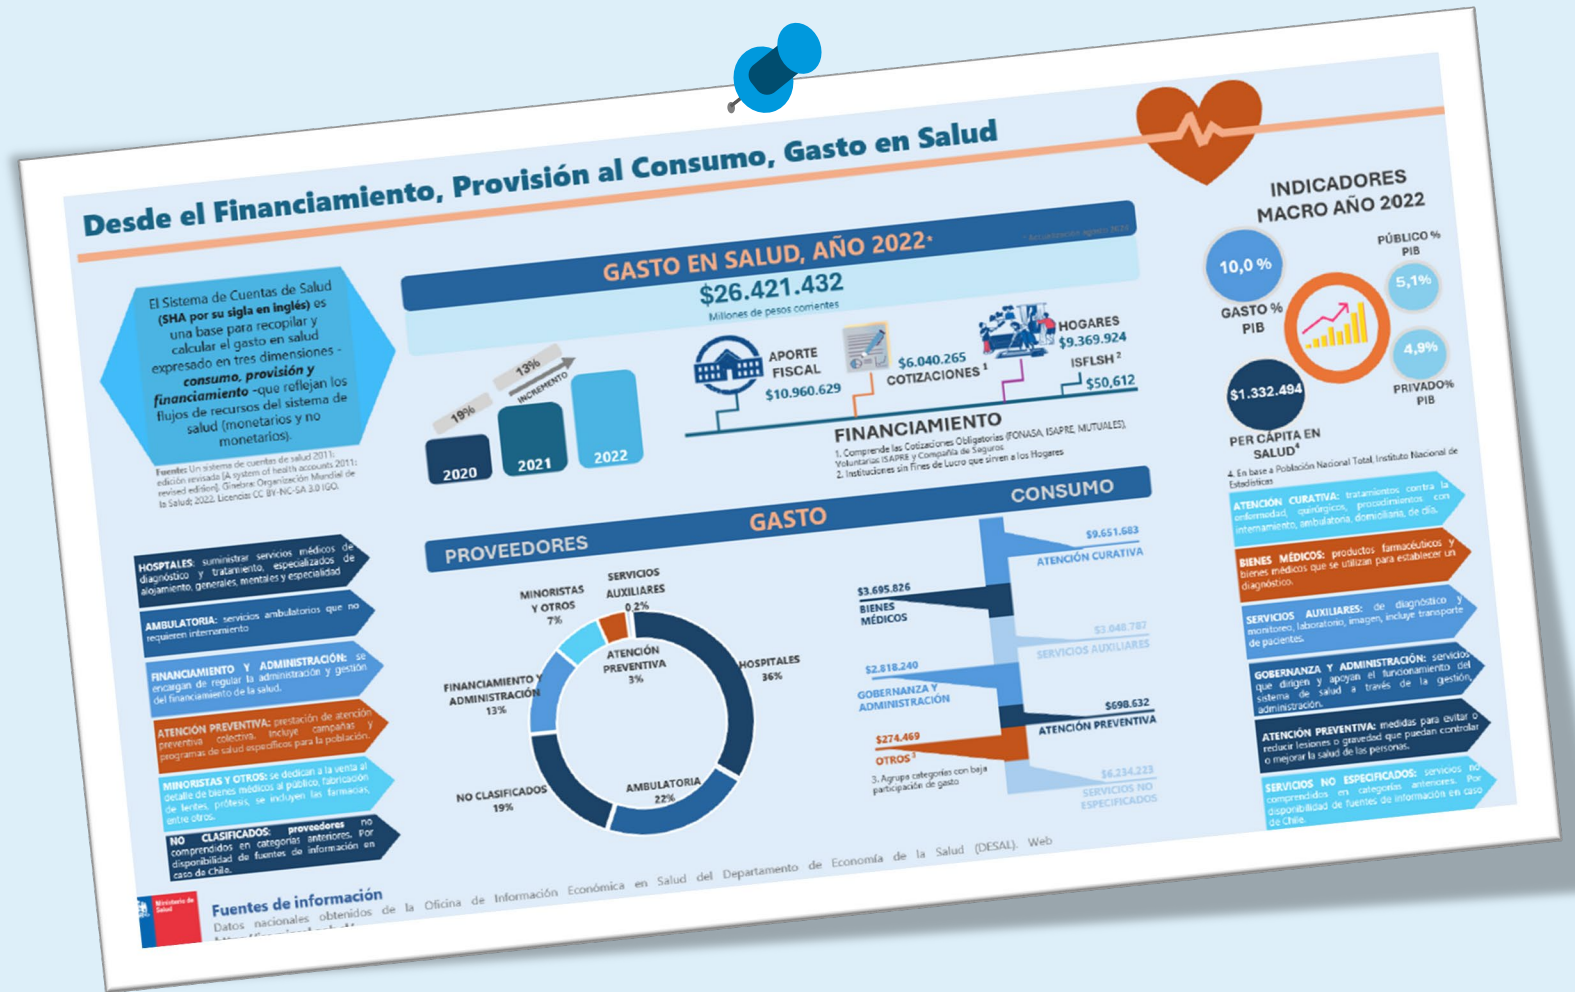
Desde el Financiamiento, Provisión al Consumo, Gasto en Salud

GASTO EN SALUD, AÑO 2022*

$26.421.432

Millones de pesos corrientes

* Actualización agosto 2023

El Sistema de Cuentas de Salud (SHA por su sigla en inglés) es una base para recopilar y calcular el gasto en salud expresado en tres dimensiones - consumo, provisión y financiamiento -que reflejan los flujos de recursos del sistema de salud (monetarios y no monetarios).

Fuentes: Un sistema de cuentas de salud 2011: edición revisada [A system of health accounts 2011: revised edition]. Ginebra: Organización Mundial de la Salud; 2022. Licencia: CC BY-NC-SA 3.0 IGO.

19%

13%

INCREMENTO

2020

2021

2022

APORTE FISCAL

$10.960.629

$6.040.265

COTIZACIONES¹

HOGARES

$9.369.924

ISFLSH²

$50,612

FINANCIAMIENTO

1. Comprende las Cotizaciones Obligatorias (FONASA, ISAPRE, MUTUALES), Voluntarias ISAPRE y Compañía de Seguros.
2. Instituciones sin Fines de Lucro que sirven a los Hogares

INDICADORES MACRO AÑO 2022

10,0 %

GASTO % PIB

PÚBLICO % PIB

5,1%

4,9%

PRIVADO% PIB

$1.332.494

PER CÁPITA EN SALUD⁴

4. En base a Población Nacional Total, Instituto Nacional de Estadísticas

PROVEEDORES

GASTO

CONSUMO

HOSPITALES: suministrar servicios médicos de diagnóstico y tratamiento, especializados de alojamiento, generales, mentales y especialidad

AMBULATORIA: servicios ambulatorios que no requieren internamiento

FINANCIAMIENTO Y ADMINISTRACIÓN: se encargan de regular la administración y gestión del financiamiento de la salud.

ATENCIÓN PREVENTIVA: prestación de atención preventiva colectiva. Incluye campañas y programas de salud específicos para la población.

MINORISTAS Y OTROS: se dedican a la venta al detalle de bienes médicos al público, fabricación de lentes, prótesis, se incluyen las farmacias, entre otros.

NO CLASIFICADOS: proveedores no comprendidos en categorías anteriores. Por disponibilidad de fuentes de información en caso de Chile.

SERVICIOS AUXILIARES 0,2%

MINORISTAS Y OTROS 7%

ATENCIÓN PREVENTIVA 3%

HOSPITALES 36%

FINANCIAMIENTO Y ADMINISTRACIÓN 13%

NO CLASIFICADOS 19%

AMBULATORIA 22%

$9.651.683

ATENCIÓN CURATIVA

$3.695.826

BIENES MÉDICOS

$3.048.787

SERVICIOS AUXILIARES

$2.818.240

GOBERNANZA Y ADMINISTRACIÓN

$698.632

ATENCIÓN PREVENTIVA

$274.469

OTROS³

$6.234.223

SERVICIOS NO ESPECIFICADOS

3. Agrupa categorías con baja participación de gasto

ATENCIÓN CURATIVA: tratamientos contra la enfermedad, quirúrgicos, procedimientos con internamiento, ambulatoria, domiciliaria, de día.

BIENES MÉDICOS: productos farmacéuticos y bienes médicos que se utilizan para establecer un diagnóstico.

SERVICIOS AUXILIARES: de diagnóstico y monitoreo, laboratorio, imagen, incluye transporte de pacientes.

GOBERNANZA Y ADMINISTRACIÓN: servicios que dirigen y apoyan el funcionamiento del sistema de salud a través de la gestión, administración.

ATENCIÓN PREVENTIVA: medidas para evitar o reducir lesiones o gravedad que puedan controlar o mejorar la salud de las personas.

SERVICIOS NO ESPECIFICADOS: servicios no comprendidos en categorías anteriores. Por disponibilidad de fuentes de información en caso de Chile.

Ministerio de Salud

Fuentes de información

Datos nacionales obtenidos de la Oficina de Información Económica en Salud del Departamento de Economía de la Salud (DESAL). Web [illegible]